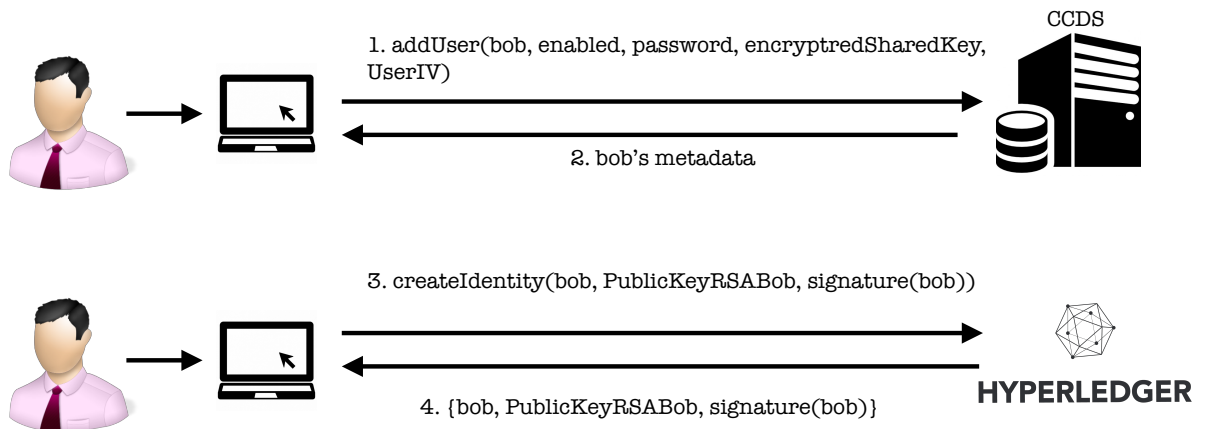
CCDS

1. addUser(bob, enabled, password, encryptredSharedKey, UserIV)

2. bob's metadata

3. createIdentity(bob, PublicKeyRSABob, signature(bob))

4. {bob, PublicKeyRSABob, signature(bob)}

HYPERLEDGER